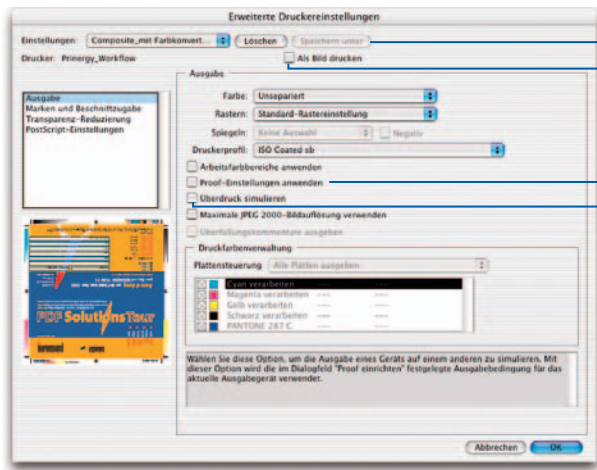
Erweiterte Druckereinstellungen

Einstellungen: Composite_mit Farbkonvert... Löschen Speichern unter

Drucker: Prinergy_Workflow

Als Bild drucken

Ausgabe

Ausgabe
Marken und Beschnittzugabe
Transparenz-Reduzierung
PostScript-Einstellungen

Farbe: Unsepariert

Rastern: Standard-Rastereinstellung

Spiegeln: Keine Auswahl Negativ

Druckerprofil: ISO Coated sb

Arbeitsfarbbereiche anwenden

Proof-Einstellungen anwenden

Überdruck simulieren

Maximale JPEG 2000-Bildauflösung verwenden

Überfüllungskommentare ausgeben

Druckfarbenverwaltung

Plattensteuerung Alle Platten ausgeben

| | |
|---|---|
| | Cyan verarbeiten |
| | Magenta verarbeiten |
| | Gelb verarbeiten |
| | Schwarz verarbeiten |
| | PANTONE 287 C |

PDF SolutionsTour

Wählen Sie diese Option, um die Ausgabe eines Geräts auf einem anderen zu simulieren. Mit dieser Option wird die im Dialogfeld "Proof einrichten" festgelegte Ausgabebedingung für das aktuelle Ausgabegerät verwendet.

Abbrechen OK